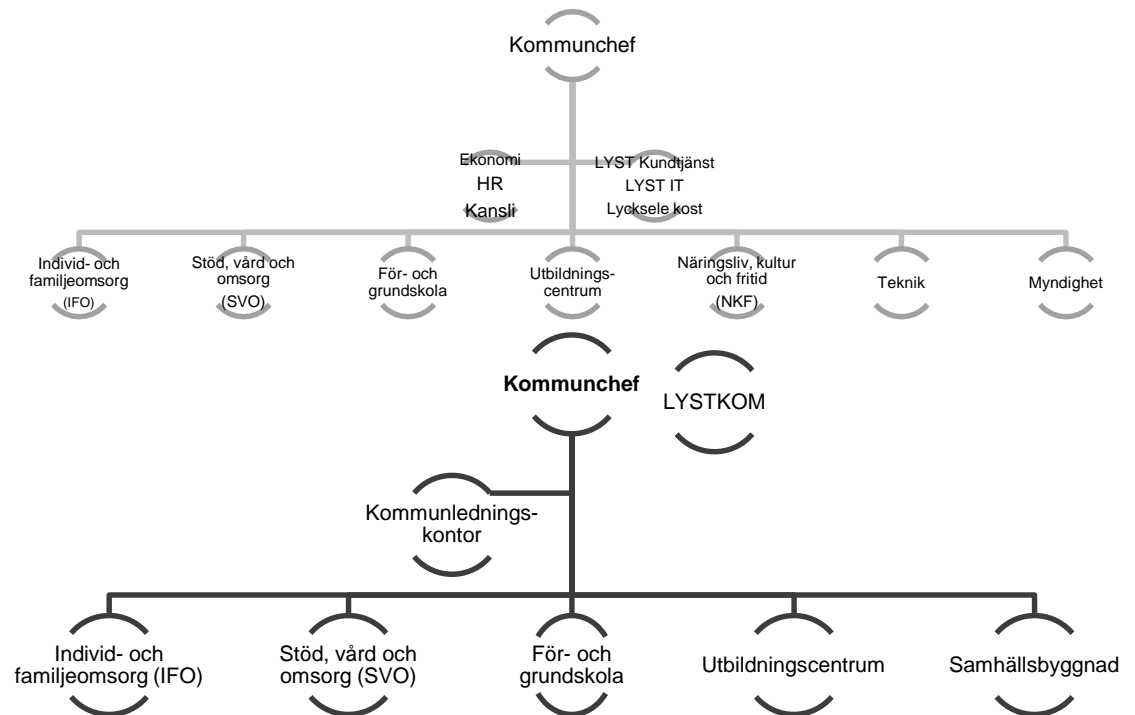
Kommunchef

Ekonomi
HR
Kansli

LYST Kundtjänst
LYST IT
Lycksele kost

Individ- och familjeomsorg (IFO)

Stöd, vård och omsorg (SVO)

För- och grundskola

Utbildningscentrum

Näringsliv, kultur och fritid (NKF)

Teknik

Myndighet

**Kommunchef**

LYSTKOM

Kommunledningskontor

Individ- och familjeomsorg (IFO)

Stöd, vård och omsorg (SVO)

För- och grundskola

Utbildningscentrum

Samhällsbyggnad